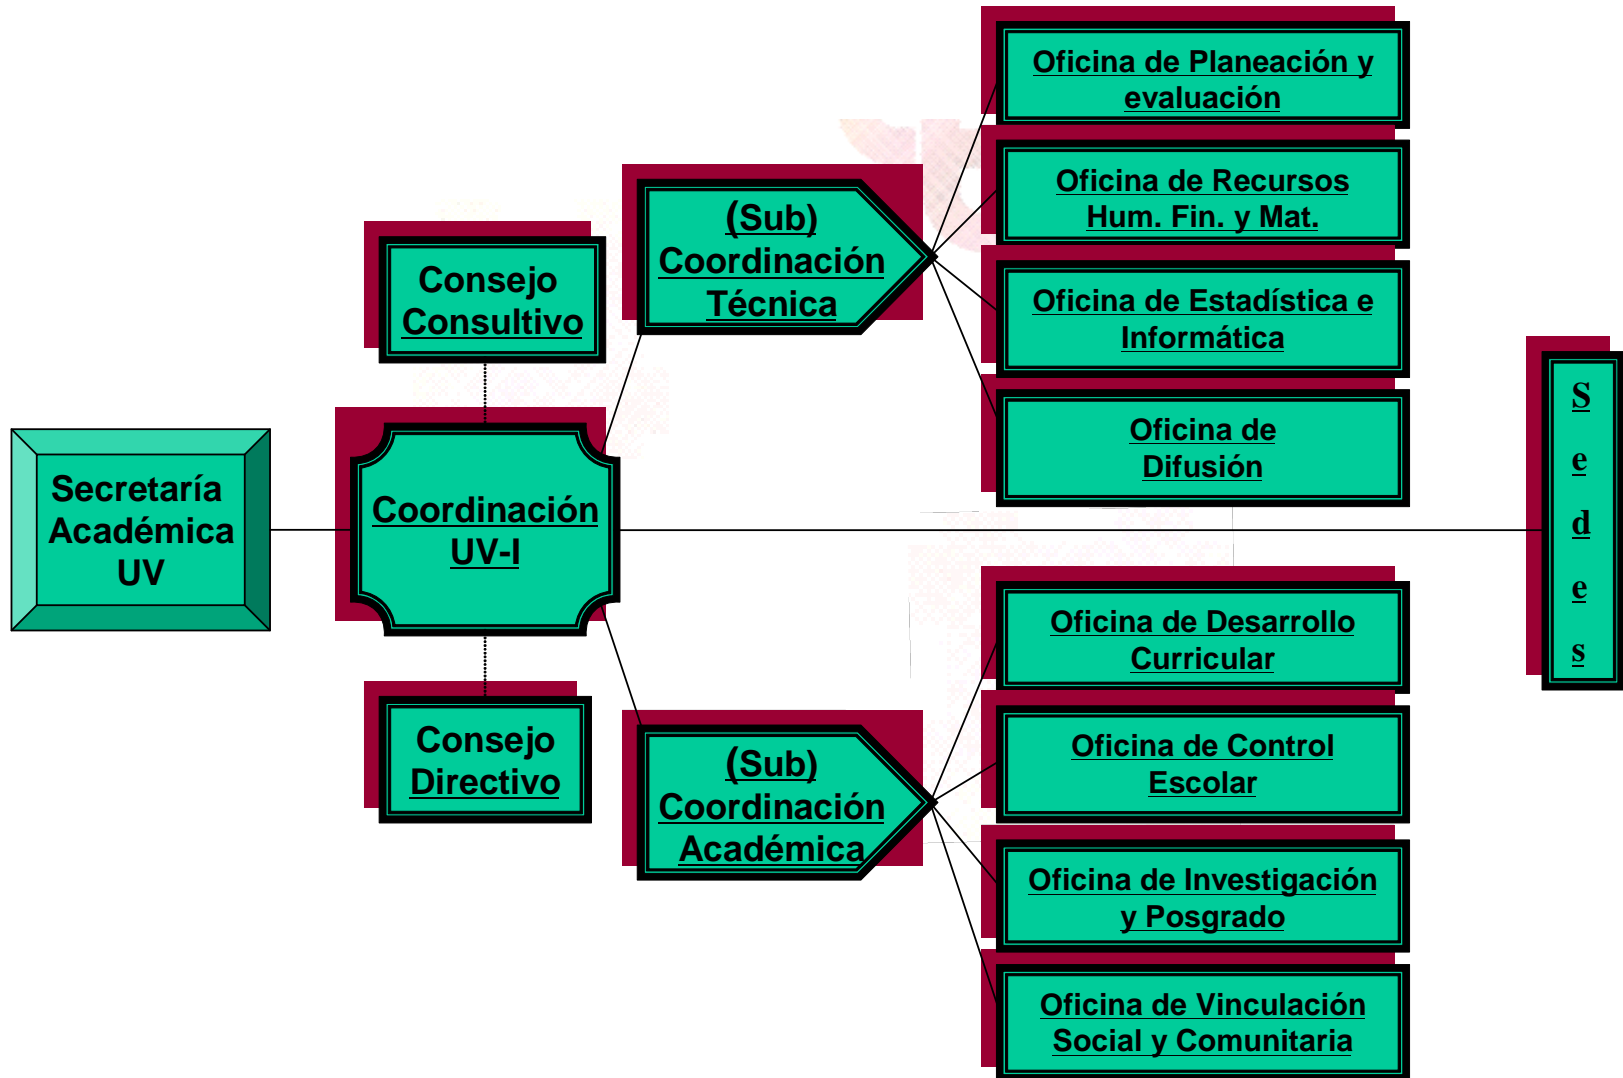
Secretaría Académica UV

Consejo Consultivo

Coordinación UV-I

Consejo Directivo

(Sub) Coordinación Técnica

(Sub) Coordinación Académica

Oficina de Planeación y evaluación

Oficina de Recursos Hum. Fin. y Mat.

Oficina de Estadística e Informática

Oficina de Difusión

Oficina de Desarrollo Curricular

Oficina de Control Escolar

Oficina de Investigación y Posgrado

Oficina de Vinculación Social y Comunitaria

S e d e s